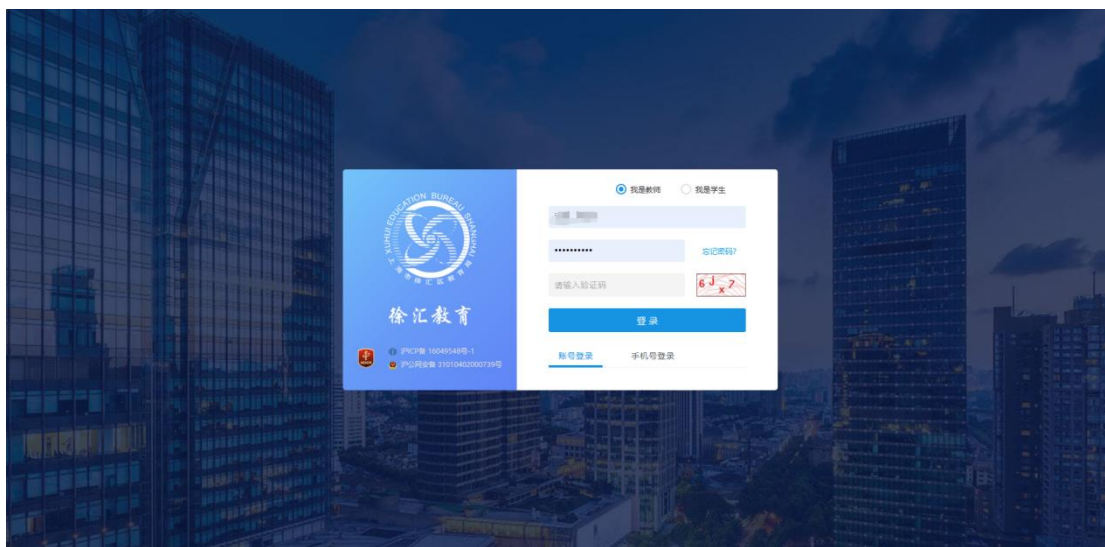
XUHUI EDUCATION BUREAU SHANGHAI
上海市徐汇区教育局

徐汇教育

沪ICP备 16049548号-1
沪公网安备 31010402000739号

我是教师 我是学生

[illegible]

••••••••••

忘记密码?

请输入验证码

6Jx7

登录

账号登录 手机号登录